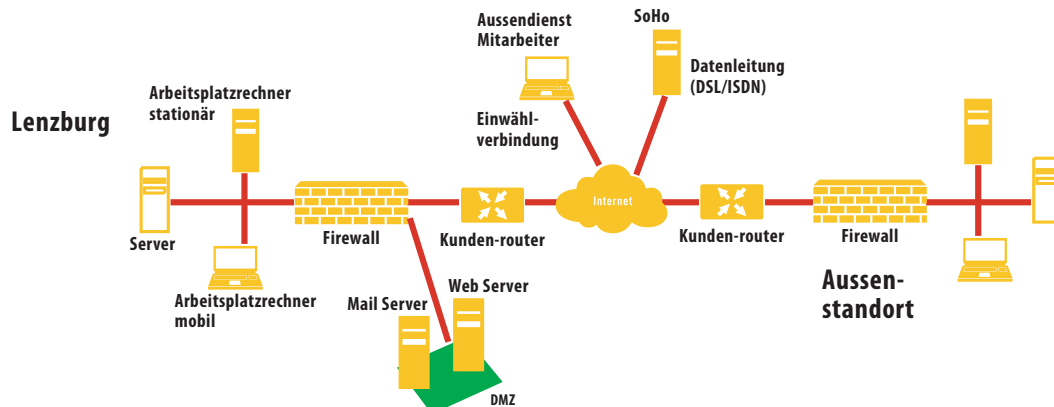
Aussendienst Mitarbeiter

SoHo

Datenleitung (DSL/ISDN)

Arbeitsplatzrechner stationär

Lenzburg

Einwählverbindung

Internet

Server

Firewall

Kunden-router

Kunden-router

Firewall

Arbeitsplatzrechner mobil

Mail Server

Web Server

Aussenstandort

DMZ